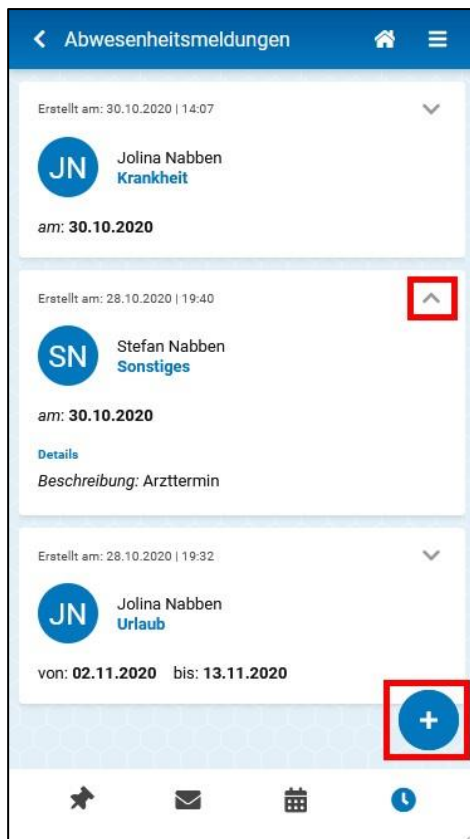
Abwesenheitsmeldungen

Erstellt am: 30.10.2020 | 14:07

JN
Jolina Nabben
Krankheit

am: 30.10.2020

Erstellt am: 28.10.2020 | 19:40

SN
Stefan Nabben
Sonstiges

am: 30.10.2020

Details
Beschreibung: Arzttermin

Erstellt am: 28.10.2020 | 19:32

JN
Jolina Nabben
Urlaub

von: 02.11.2020 bis: 13.11.2020

+